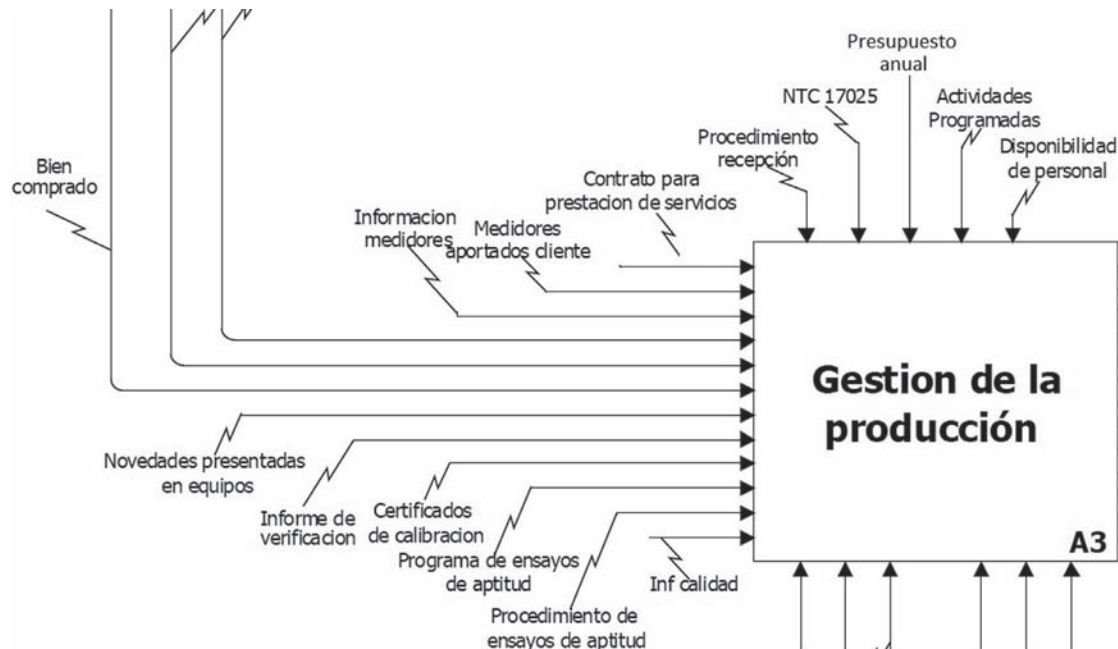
Presupuesto anual

NTC 17025

Actividades Programadas

Procedimiento recepción

Disponibilidad de personal

Contrato para prestacion de servicios

Bien comprado

Informacion medidores

Medidores aportados cliente

Gestion de la producción

Novedades presentadas en equipos

Informe de verificacion

Certificados de calibracion

Programa de ensayos de aptitud

Inf calidad

Procedimiento de ensayos de aptitud

A3